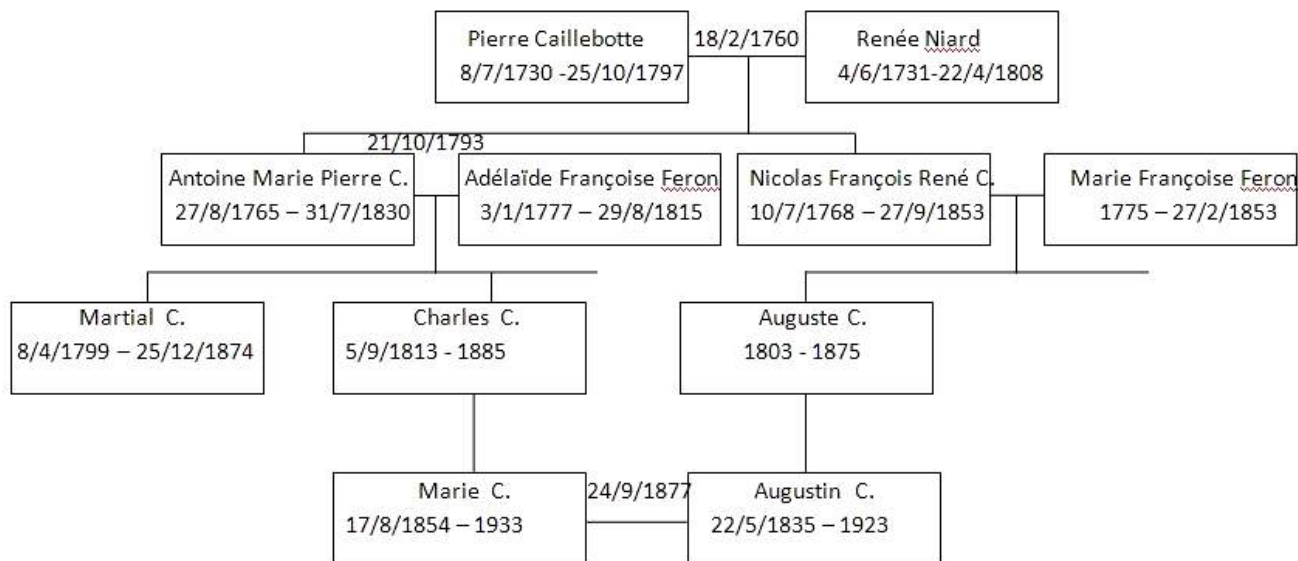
Pierre Caillebotte
8/7/1730 -25/10/1797

18/2/1760

Renée Niard
4/6/1731-22/4/1808

21/10/1793

Antoine Marie Pierre C.
27/8/1765 – 31/7/1830

Adélaïde Françoise Feron
3/1/1777 – 29/8/1815

Nicolas François René C.
10/7/1768 – 27/9/1853

Marie Françoise Feron
1775 – 27/2/1853

Martial C.
8/4/1799 – 25/12/1874

Charles C.
5/9/1813 - 1885

Auguste C.
1803 - 1875

Marie C.
17/8/1854 – 1933

24/9/1877

Augustin C.
22/5/1835 – 1923